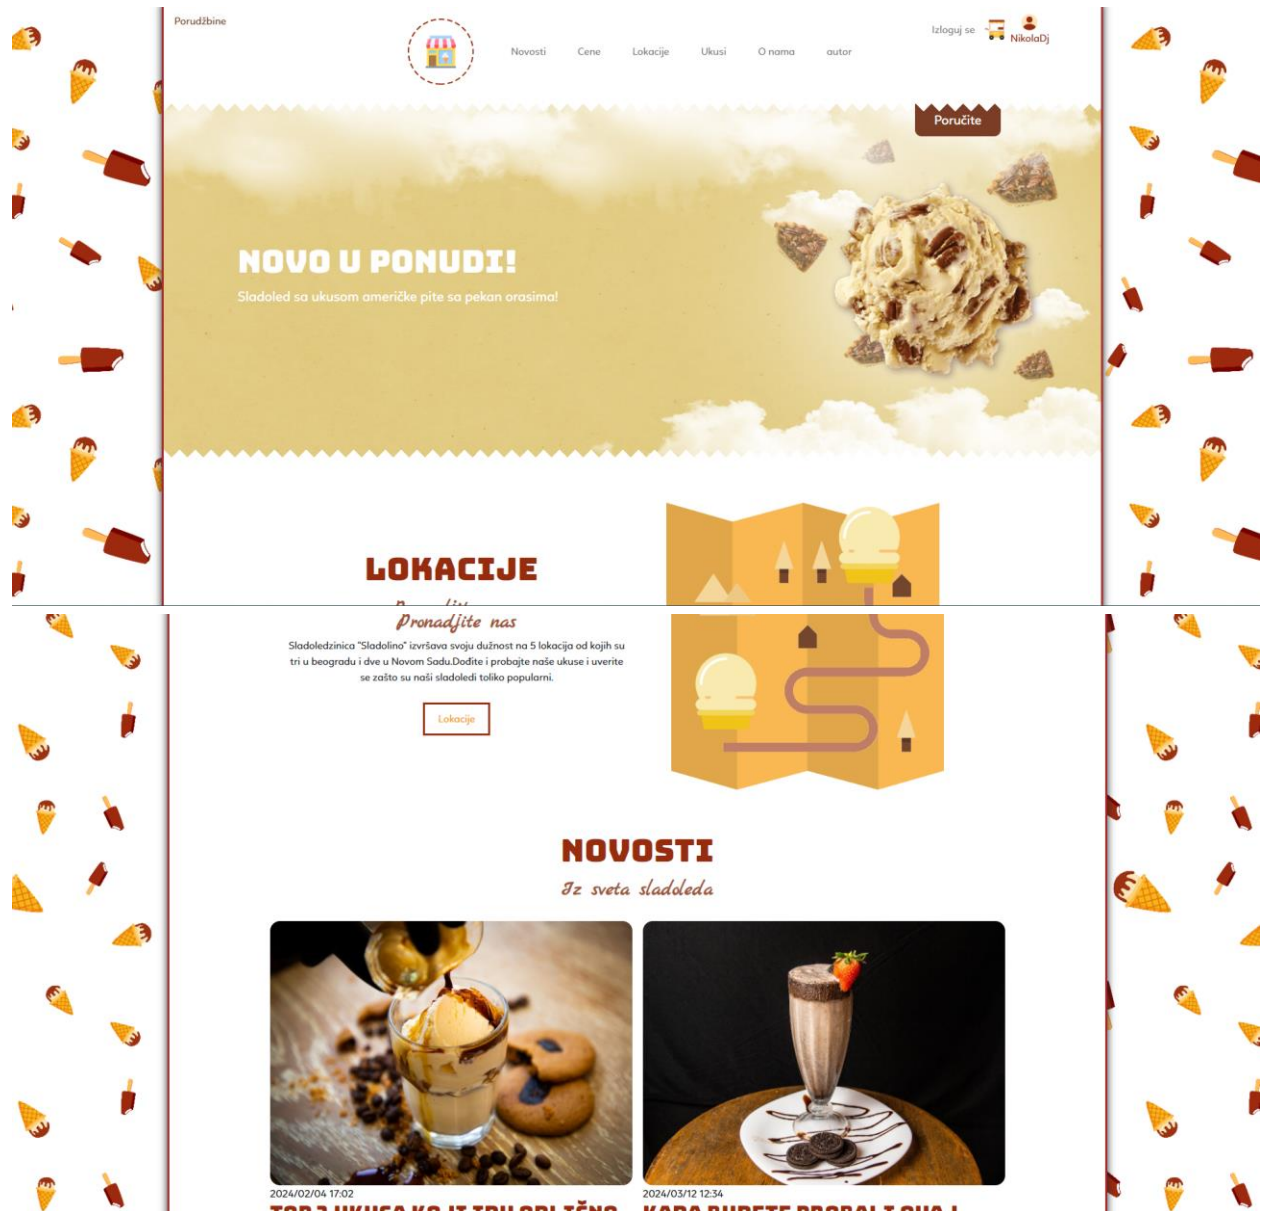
Porudžbine

Novosti Cene Lokacije Ukusi O nama autor

Izloguj se NikolaDj

Poručite

NOVO U PONUDI!

Sladoled sa ukusom američke pite sa pekan orasima!

LOKACIJE

Pronadjite nas

Sladoledzinica "Sladolino" izvršava svoju dužnost na 5 lokacija od kojih su tri u beogradu i dve u Novom Sadu.Dodjite i probajte naše ukuse i uverite se zašto su naši sladoledi toliko popularni.

Lokacije

NOVOSTI

Iz sveta sladoleda

2024/02/04 17:02

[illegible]

2024/03/12 12:34

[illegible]